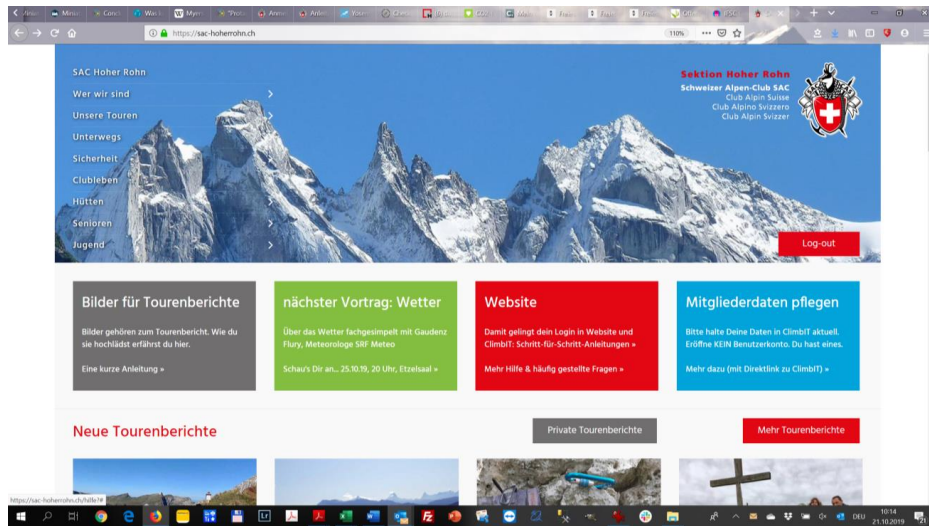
https://sac-hoherrohn.ch

110%

SAC Hoher Rohn
Wer wir sind
Unsere Touren
Unterwegs
Sicherheit
Clubleben
Hütten
Senioren
Jugend

Sektion Hoher Rohn
Schweizer Alpen-Club SAC
Club Alpin Suisse
Club Alpino Svizzero
Club Alpin Svizzer

Log-out

Bilder für Tourenberichte

Bilder gehören zum Tourenbericht. Wie du sie hochlädst erfährst du hier.

Eine kurze Anleitung »

nächster Vortrag: Wetter

Über das Wetter fachgesimpelt mit Gaudenz Flury, Meteorologe SRF Meteo

Schau's Dir an.., 25.10.19, 20 Uhr, Etzelsaal »

Website

Damit gelingt dein Login in Website und ClimbIT: Schritt-für-Schritt-Anleitungen »

Mehr Hilfe & häufig gestellte Fragen »

Mitgliederdaten pflegen

Bitte halte Deine Daten in ClimbIT aktuell. Eröffne KEIN Benutzerkonto. Du hast eines.

Mehr dazu (mit Direktlink zu ClimbIT) »

Neue Tourenberichte

Private Tourenberichte

Mehr Tourenberichte

https://sac-hoherrohn.ch/hilfe1#

DEU

10:14
21.10.2019